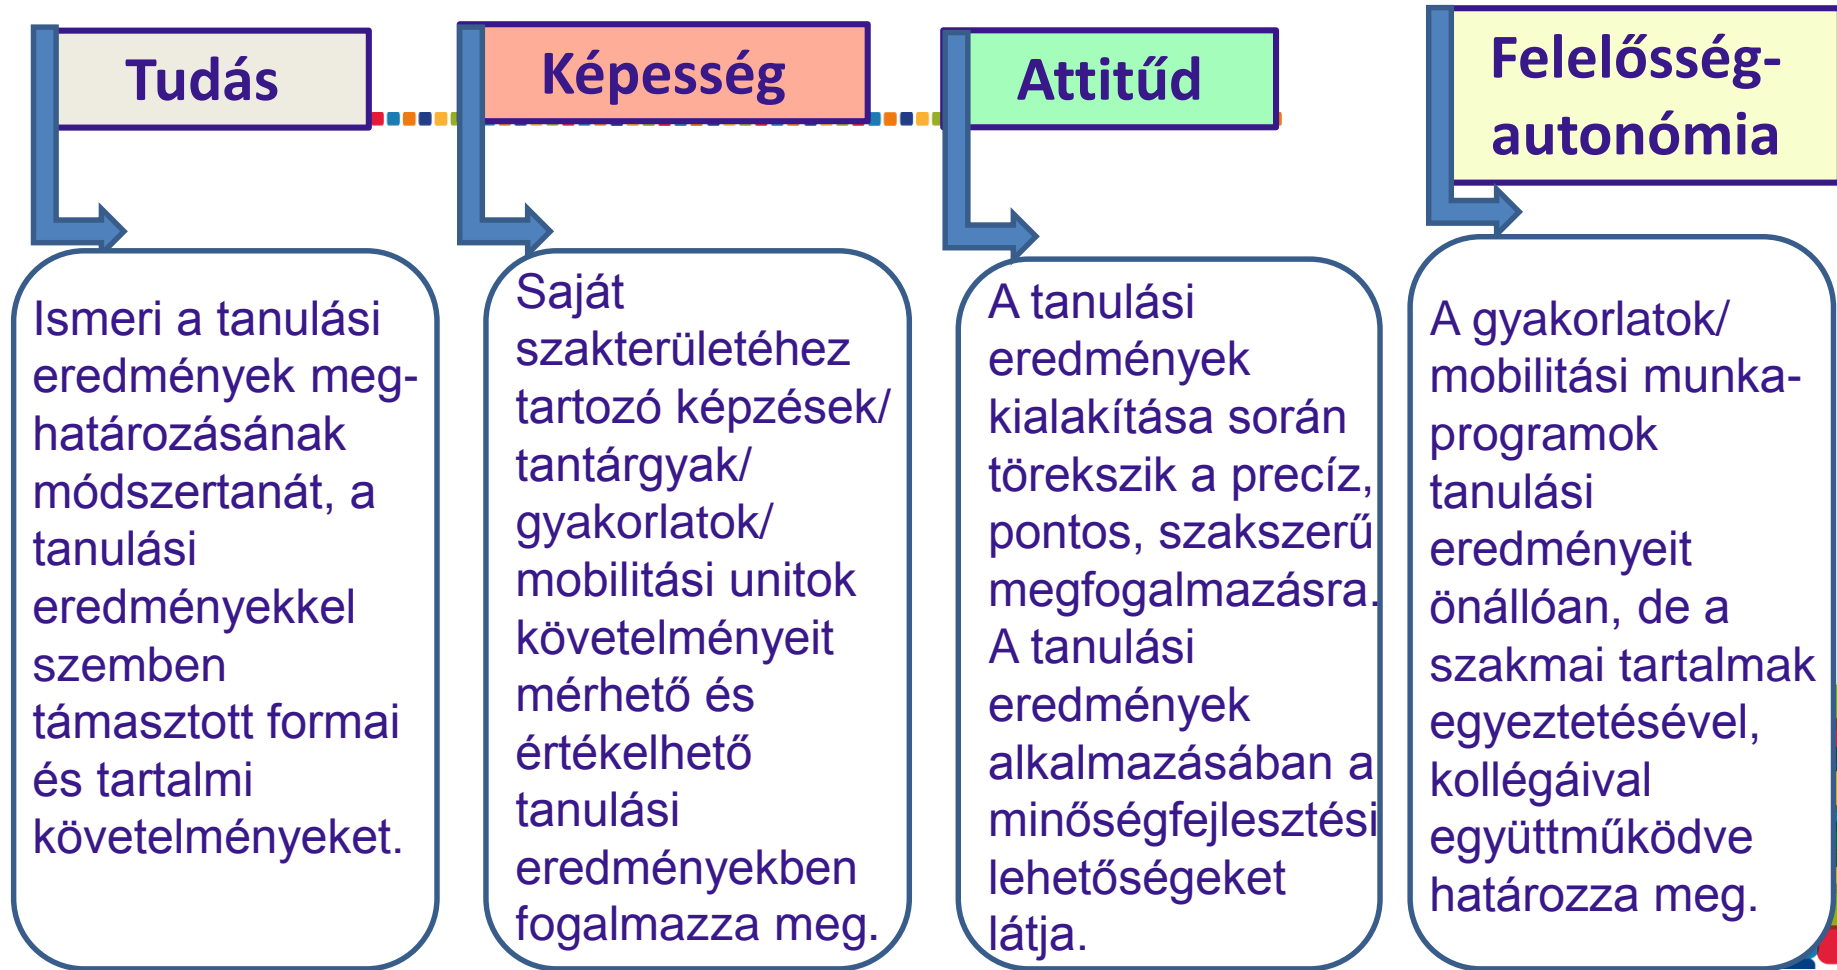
Tudás

Ismeri a tanulási eredmények meghatározásának módszertanát, a tanulási eredményekkel szemben támasztott formai és tartalmi követelményeket.

Képesség

Saját szakterületéhez tartozó képzések/ tantárgyak/ gyakorlatok/ mobilitási unitok követelményeit mérhető és értékelhető tanulási eredményekben fogalmazza meg.

Attitűd

A tanulási eredmények kialakítása során törekszik a precíz, pontos, szakszerű megfogalmazásra. A tanulási eredmények alkalmazásában a minőségfejlesztési lehetőségeket látja.

Felelősség-autonómia

A gyakorlatok/ mobilitási munkaprogramok tanulási eredményeit önállóan, de a szakmai tartalmak egyeztetésével, kollégáival együttműködve határozza meg.